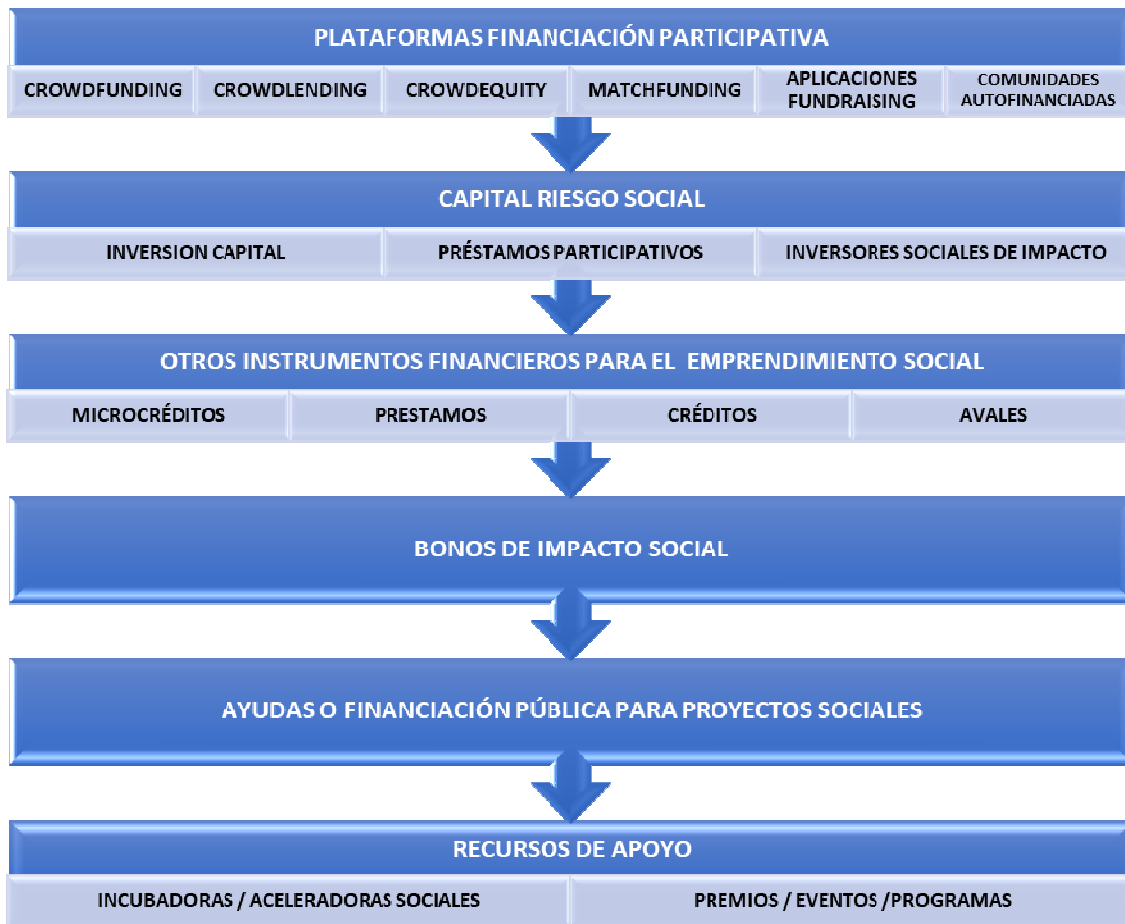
PLATAFORMAS FINANCIACIÓN PARTICIPATIVA

CROWDFUNDING
CROWDLENDING
CROWDEQUITY
MATCHFUNDING
APLICACIONES FUNDRAISING
COMUNIDADES AUTOFINANCIADAS

CAPITAL RIESGO SOCIAL

INVERSION CAPITAL
PRÉSTAMOS PARTICIPATIVOS
INVERSORES SOCIALES DE IMPACTO

OTROS INSTRUMENTOS FINANCIEROS PARA EL EMPRENDIMIENTO SOCIAL

MICROCRÉDITOS
PRESTAMOS
CRÉDITOS
AVALES

BONOS DE IMPACTO SOCIAL

AYUDAS O FINANCIACIÓN PÚBLICA PARA PROYECTOS SOCIALES

RECURSOS DE APOYO

INCUBADORAS / ACELERADORAS SOCIALES
PREMIOS / EVENTOS /PROGRAMAS